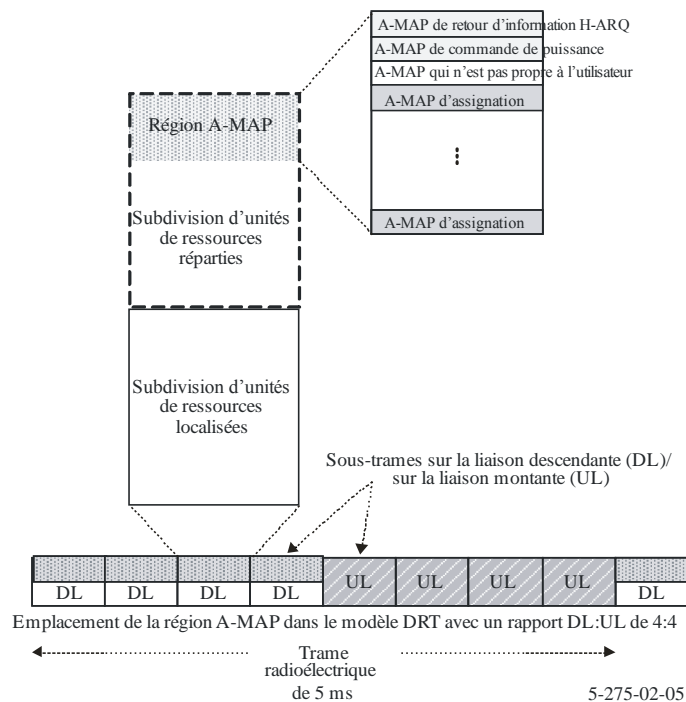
A-MAP de retour d'information H-ARQ
A-MAP de commande de puissance
A-MAP qui n'est pas propre à l'utilisateur
A-MAP d'assignation
⋮
A-MAP d'assignation

Région A-MAP

Subdivision d'unités de ressources réparties

Subdivision d'unités de ressources localisées

Sous-trames sur la liaison descendante (DL)/ sur la liaison montante (UL)

| DL | DL | DL | DL | UL | UL | UL | UL | DL |
|---|---|---|---|---|---|---|---|---|

Emplacement de la région A-MAP dans le modèle DRT avec un rapport DL:UL de 4:4

Trame radioélectrique de 5 ms

5-275-02-05